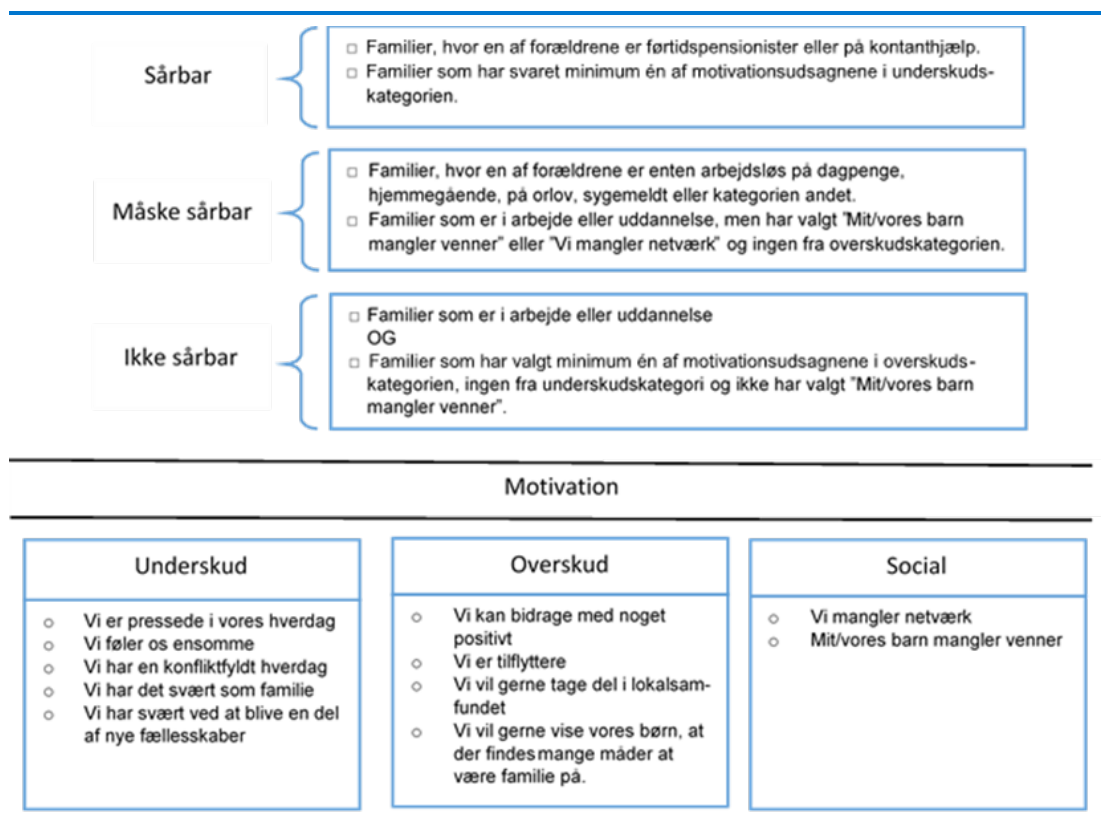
Sårbar

□ Familier, hvor en af forældrene er førtidspensionister eller på kontanthjælp.
□ Familier som har svaret minimum én af motivationsudsagnene i underskudskategorien.

Måske sårbar

□ Familier, hvor en af forældrene er enten arbejdsløs på dagpenge, hjemmegående, på orlov, sygemeldt eller kategorien andet.
□ Familier som er i arbejde eller uddannelse, men har valgt "Mit/vores barn mangler venner" eller "Vi mangler netværk" og ingen fra overskudskategorien.

Ikke sårbar

□ Familier som er i arbejde eller uddannelse
OG
□ Familier som har valgt minimum én af motivationsudsagnene i overskudskategorien, ingen fra underskudskategori og ikke har valgt "Mit/vores barn mangler venner".

Motivation

Underskud

○ Vi er pressede i vores hverdag
○ Vi føler os ensomme
○ Vi har en konfliktfyldt hverdag
○ Vi har det svært som familie
○ Vi har svært ved at blive en del af nye fællesskaber

Overskud

○ Vi kan bidrage med noget positivt
○ Vi er tilflyttere
○ Vi vil gerne tage del i lokalsamfundet
○ Vi vil gerne vise vores børn, at der findes mange måder at være familie på.

Social

○ Vi mangler netværk
○ Mit/vores barn mangler venner